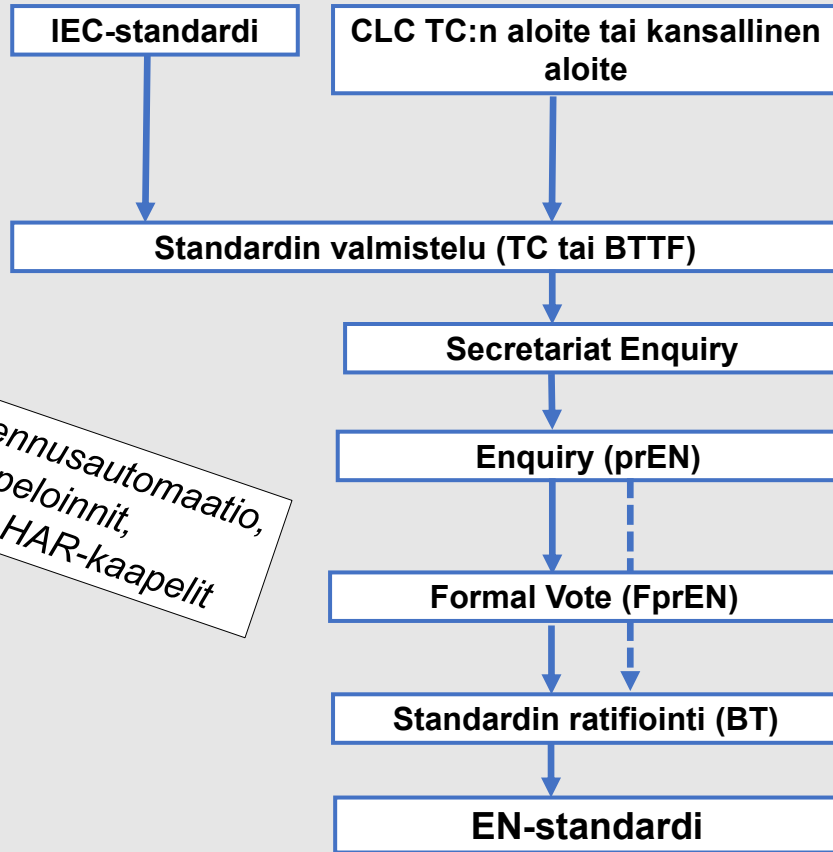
IEC-standardi

CLC TC:n aloite tai kansallinen aloite

Standardin valmistelu (TC tai BTTF)

Secretariat Enquiry

Enquiry (prEN)

Formal Vote (FprEN)

Standardin ratifiointi (BT)

EN-standardi

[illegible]ennusautomaatio, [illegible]peloinnit, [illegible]HAR-kaapelit